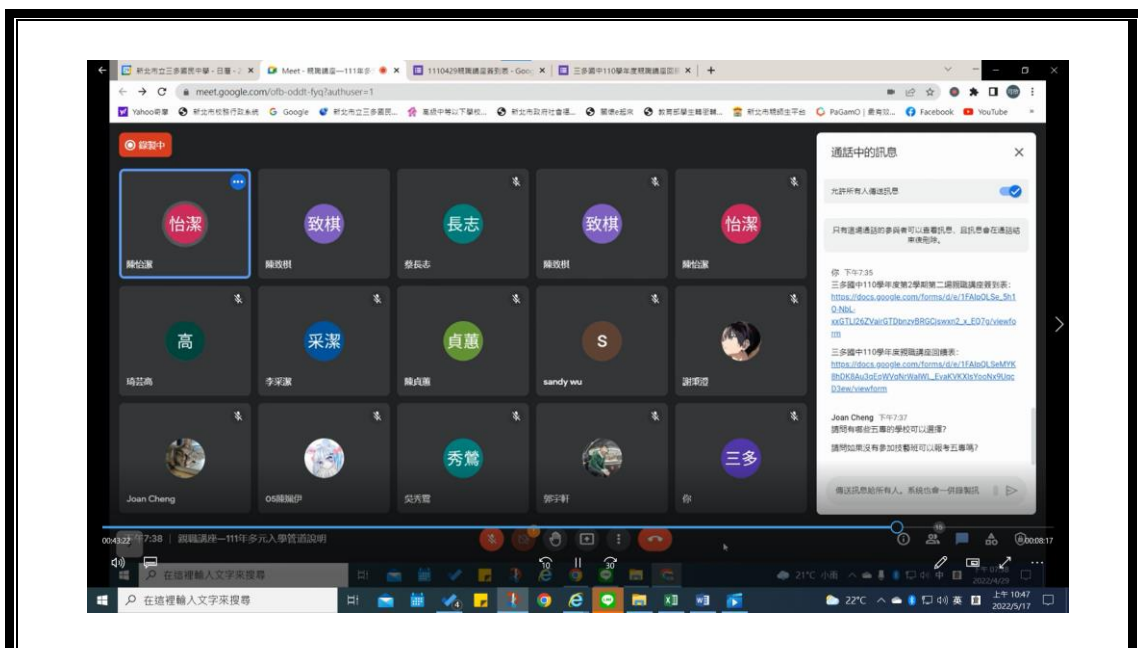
新北市立三多國民中學 - 日曆 - 2 ×　Meet - 親職講座—111年多 ×　1110429親職講座簽到表 - Goo ×　三多國中110學年度親職講座回 ×　+

meet.google.com/ofb-oddt-fyq?authuser=1

Yahoo奇摩　新北市校務行政系統　Google　新北市立三多國民...　高級中等以下學校...　新北市政府社會福...　雲端e起來　教育部學生輔導...　新北市輔成生平台　PaGamO | 最有效...　Facebook　YouTube

錄製中

怡潔　致棋　長志　致棋　怡潔

陳怡潔　陳致棋　蔡長志　陳致棋　陳怡潔

高　采潔　貞蕙　S

琦芸高　李采潔　陳貞蕙　sandy wu　謝湘澄

秀鶯　三多

Joan Cheng　05陳珮伊　吳秀鶯　鄧宇軒　你

通話中的訊息

允許所有人傳送訊息

只有通過通話的參與者可以查看訊息，且訊息會在通話結束後刪除。

你　下午7:35
三多國中110學年度第2學期第二場親職講座簽到表：https://docs.google.com/forms/d/e/1FAIpQLSe_5h1O-NbL-xxGTLl26ZVairGTDbnzyBRGOswxn2_x_EO7g/viewform

三多國中110學年度親職講座回饋表：https://docs.google.com/forms/d/e/1FAIpQLSeMYK8hDK8Au3oEoWVqNrWalWL_EvaKVKXIsYooNx9Ugc D3ew/viewform

Joan Cheng　下午7:37
請問有哪些五專的學校可以選擇？

請問如果沒有參加技藝班可以報考五專嗎？

傳送訊息給所有人，系統也會一併錄製訊

00:43:22　7:38 | 親職講座—111年多元入學管道說明　00:08:17

在這裡輸入文字來搜尋　21°C 小雨　2022/4/29

在這裡輸入文字來搜尋　22°C　英　上午 10:47　2022/5/17